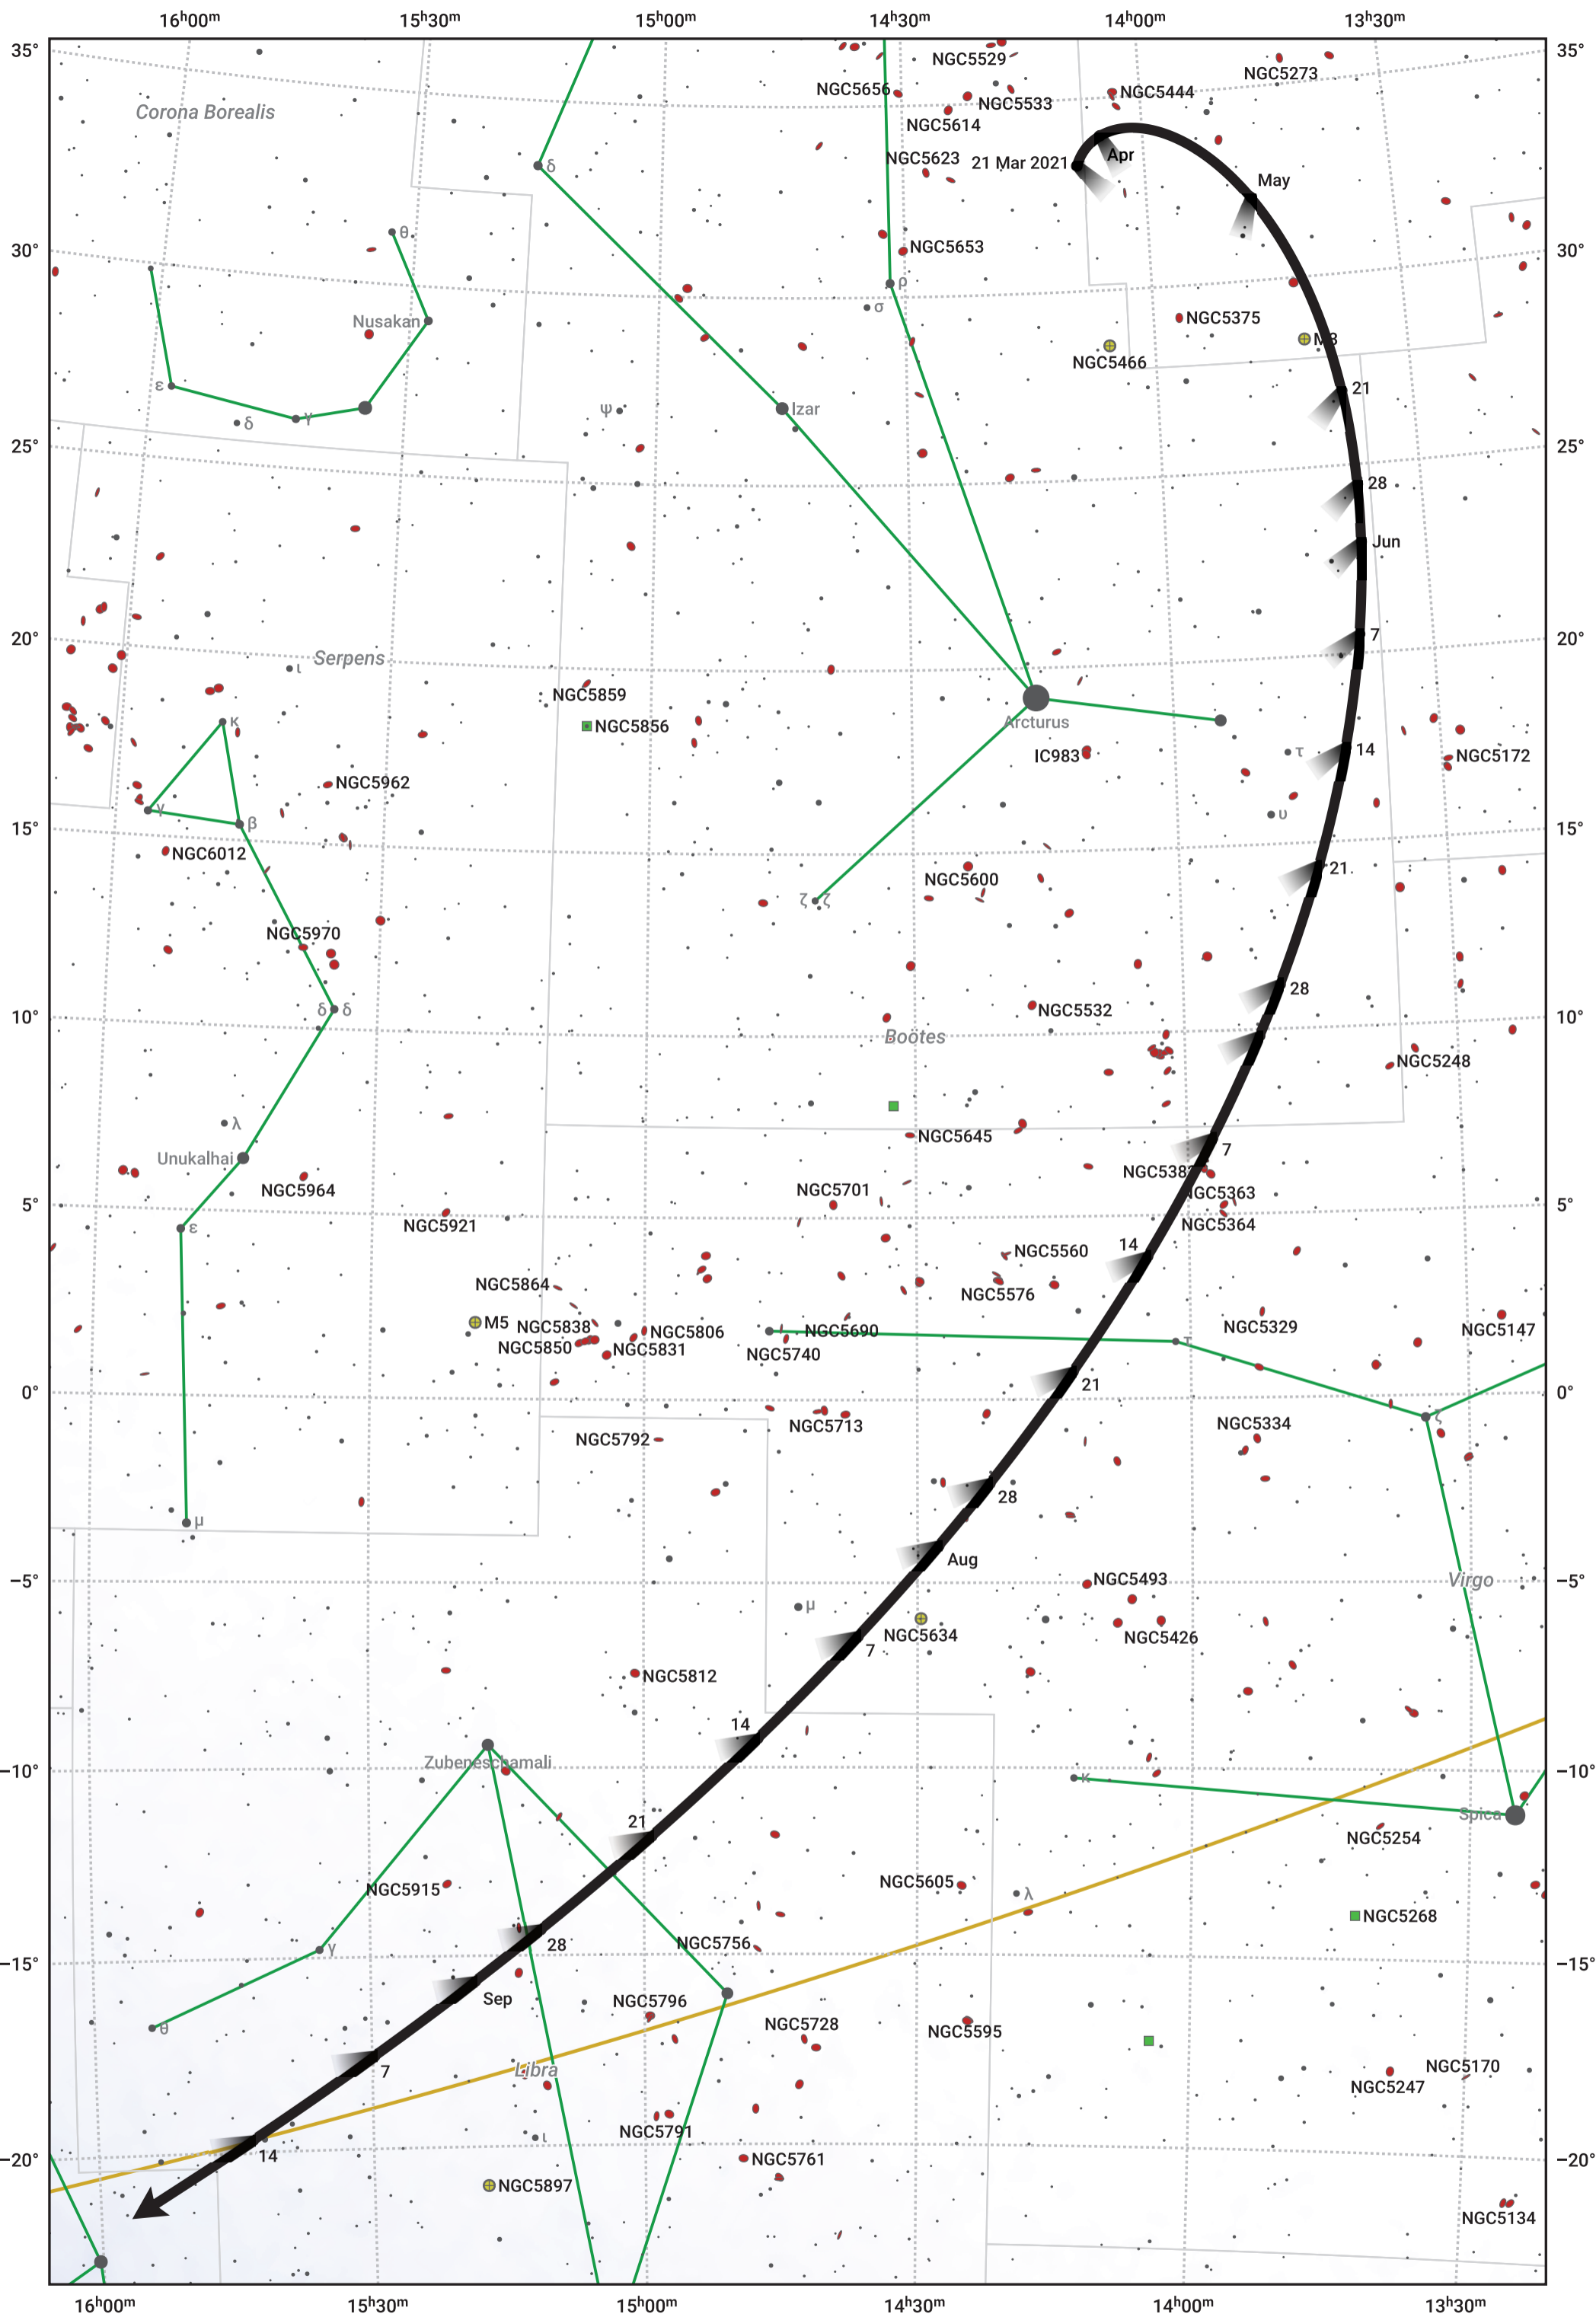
$16^h00^m$ $15^h30^m$ $15^h00^m$ $14^h30^m$ $14^h00^m$ $13^h30^m$

35° 30° 25° 20° 15° 10° 5° 0° −5° −10° −15° −20°

Corona Borealis
NGC5529
NGC5656
NGC5533
NGC5444
NGC5273
NGC5614
NGC5623
21 Mar 2021
Apr
May
δ
θ
NGC5653
ρ
σ
Nusakan
NGC5375
M3
NGC5466
ε
δ
γ
ψ
Izar
21
28
Jun
7
Serpens
ι
NGC5859
NGC5856
Arcturus
κ
IC983
14
τ
NGC5172
NGC5962
γ
β
υ
NGC6012
NGC5600
21
ζ ζ
NGC5970
28
δ δ
NGC5532
10°
Boötes
NGC5248
λ
NGC5645
7
Unukalhai
NGC5387
NGC5964
NGC5701
NGC5363
ε
NGC5921
NGC5364
14
NGC5560
NGC5864
NGC5576
M5
NGC5838
NGC5806
NGC5690
NGC5329
NGC5147
NGC5850
NGC5831
NGC5740
21
ζ
NGC5713
NGC5334
NGC5792
28
μ
Aug
NGC5493
Virgo
μ
NGC5634
NGC5426
7
NGC5812
14
Zubeneschamali
κ
Spica
21
NGC5254
NGC5915
NGC5605
λ
NGC5268
γ
28
NGC5756
Sep
NGC5796
θ
NGC5728
NGC5595
7
Libra
NGC5170
NGC5247
NGC5791
ι
14
NGC5761
NGC5897
NGC5134

$16^h00^m$ $15^h30^m$ $15^h00^m$ $14^h30^m$ $14^h00^m$ $13^h30^m$